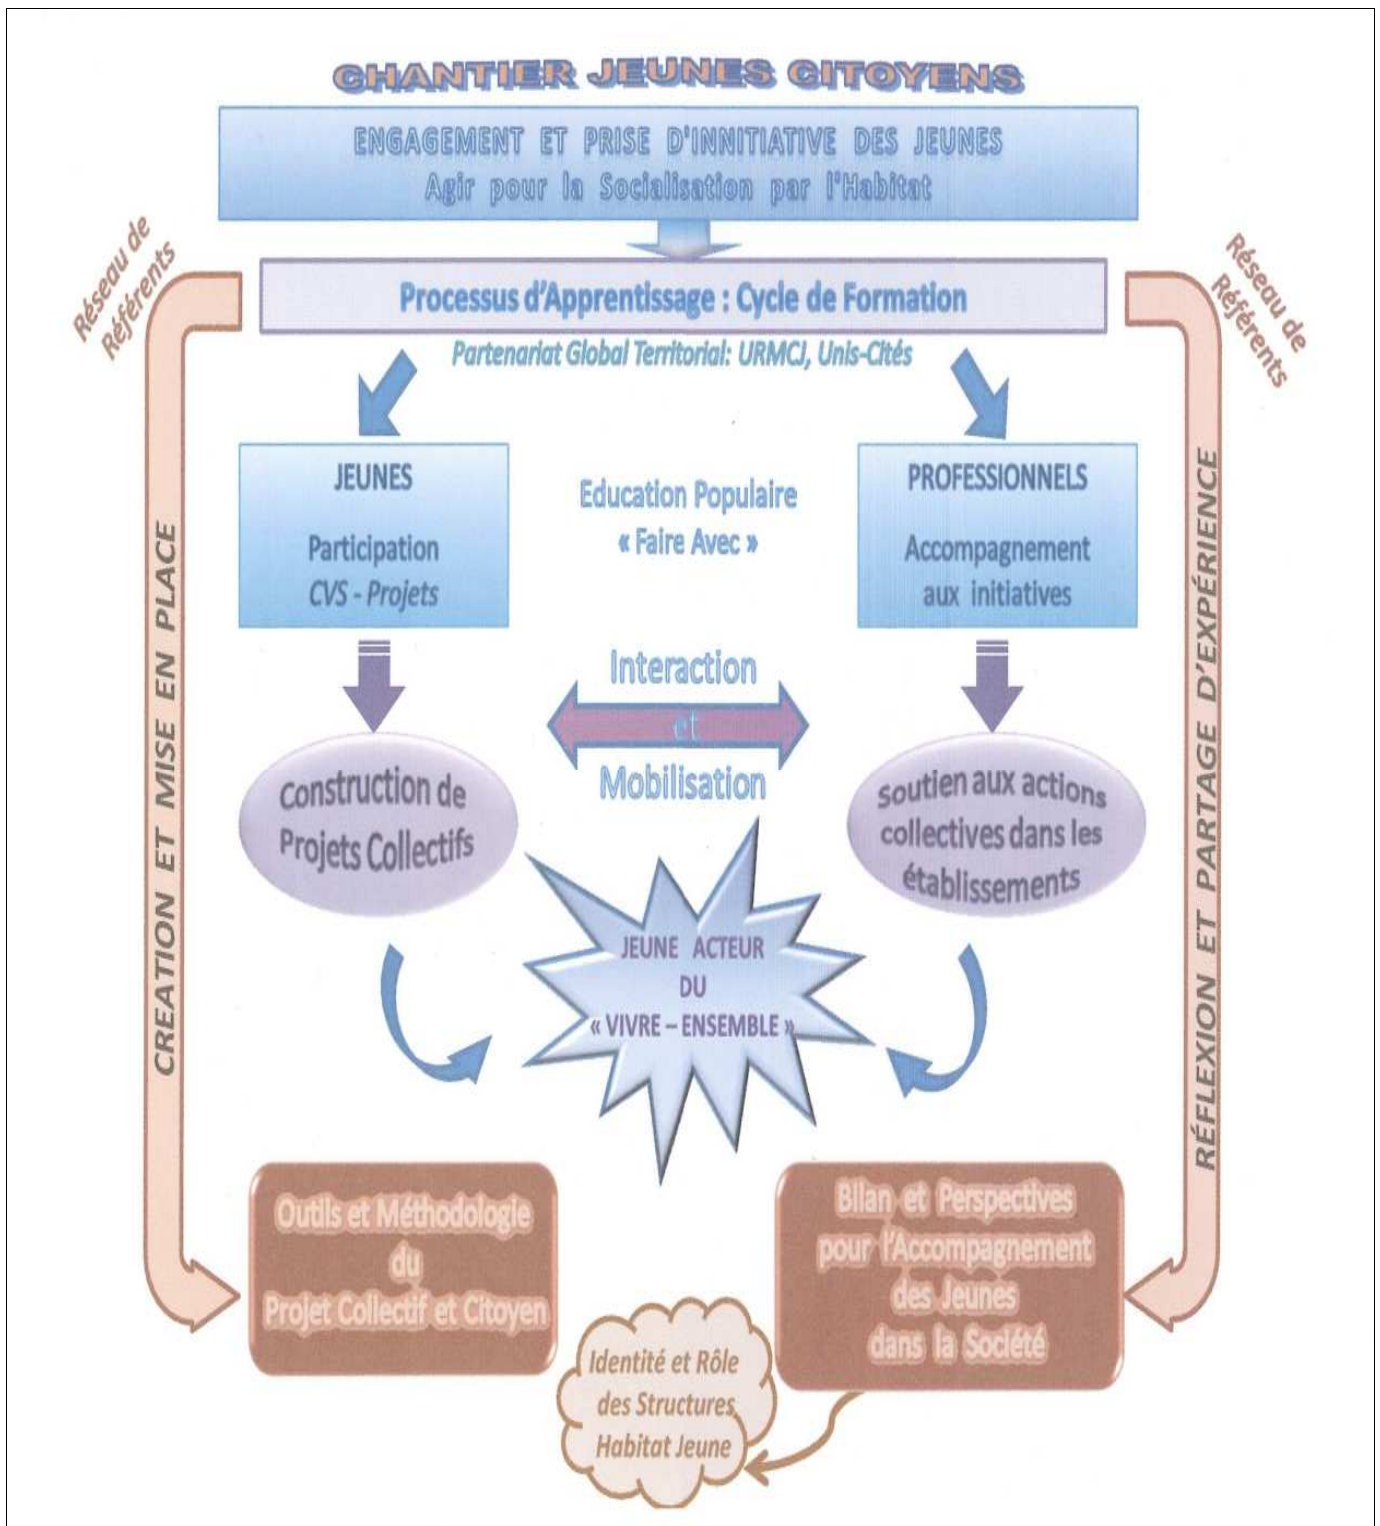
CHANTIER JEUNES CITOYENS

ENGAGEMENT ET PRISE D'INNITIATIVE DES JEUNES
Agir pour la Socialisation par l'Habitat

Réseau de Référents

Réseau de Référents

Processus d'Apprentissage : Cycle de Formation

Partenariat Global Territorial: URMCJ, Unis-Cités

CREATION ET MISE EN PLACE

RÉFLEXION ET PARTAGE D'EXPÉRIENCE

JEUNES

Participation
CVS - Projets

Education Populaire
« Faire Avec »

PROFESSIONNELS

Accompagnement aux initiatives

Interaction
et
Mobilisation

Construction de Projets Collectifs

Soutien aux actions collectives dans les établissements

JEUNE ACTEUR
DU
« VIVRE – ENSEMBLE »

Outils et Méthodologie du Projet Collectif et Citoyen

Bilan et Perspectives pour l'Accompagnement des Jeunes dans la Société

Identité et Rôle des Structures Habitat Jeune